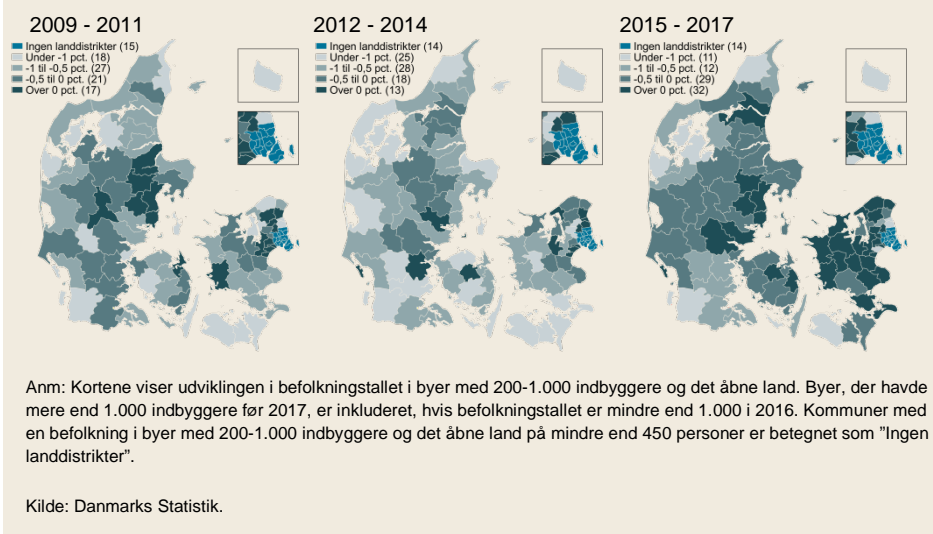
2009 - 2011

Ingen landdistrikter (15)
Under -1 pct. (18)
-1 til -0,5 pct. (27)
-0,5 til 0 pct. (21)
Over 0 pct. (17)

2012 - 2014

Ingen landdistrikter (14)
Under -1 pct. (25)
-1 til -0,5 pct. (28)
-0,5 til 0 pct. (18)
Over 0 pct. (13)

2015 - 2017

Ingen landdistrikter (14)
Under -1 pct. (11)
-1 til -0,5 pct. (12)
-0,5 til 0 pct. (29)
Over 0 pct. (32)

Anm: Kortene viser udviklingen i befolkningstallet i byer med 200-1.000 indbyggere og det åbne land. Byer, der havde mere end 1.000 indbyggere før 2017, er inkluderet, hvis befolkningstallet er mindre end 1.000 i 2016. Kommuner med en befolkning i byer med 200-1.000 indbyggere og det åbne land på mindre end 450 personer er betegnet som ”Ingen landdistrikter”.

Kilde: Danmarks Statistik.